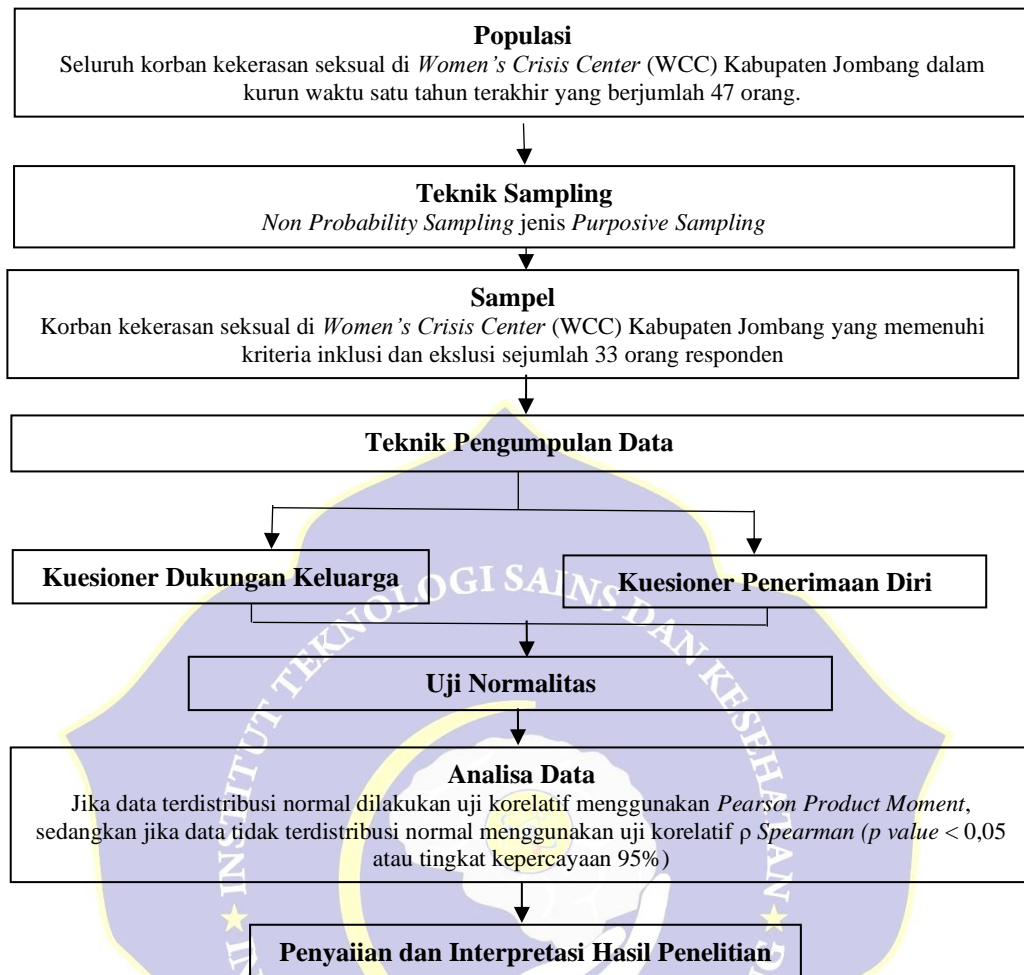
**Populasi**
Seluruh korban kekerasan seksual di *Women's Crisis Center* (WCC) Kabupaten Jombang dalam kurun waktu satu tahun terakhir yang berjumlah 47 orang.

**Teknik Sampling**
*Non Probability Sampling* jenis *Purposive Sampling*

**Sampel**
Korban kekerasan seksual di *Women's Crisis Center* (WCC) Kabupaten Jombang yang memenuhi kriteria inklusi dan ekslusi sejumlah 33 orang responden

**Teknik Pengumpulan Data**

**Kuesioner Dukungan Keluarga**

**Kuesioner Penerimaan Diri**

**Uji Normalitas**

**Analisa Data**
Jika data terdistribusi normal dilakukan uji korelatif menggunakan *Pearson Product Moment*, sedangkan jika data tidak terdistribusi normal menggunakan uji korelatif ρ *Spearman (p value* < 0,05 atau tingkat kepercayaan 95%)

**Penyajian dan Interpretasi Hasil Penelitian**

INSTITUT TEKNOLOGI SAINS DAN KESEHATAN